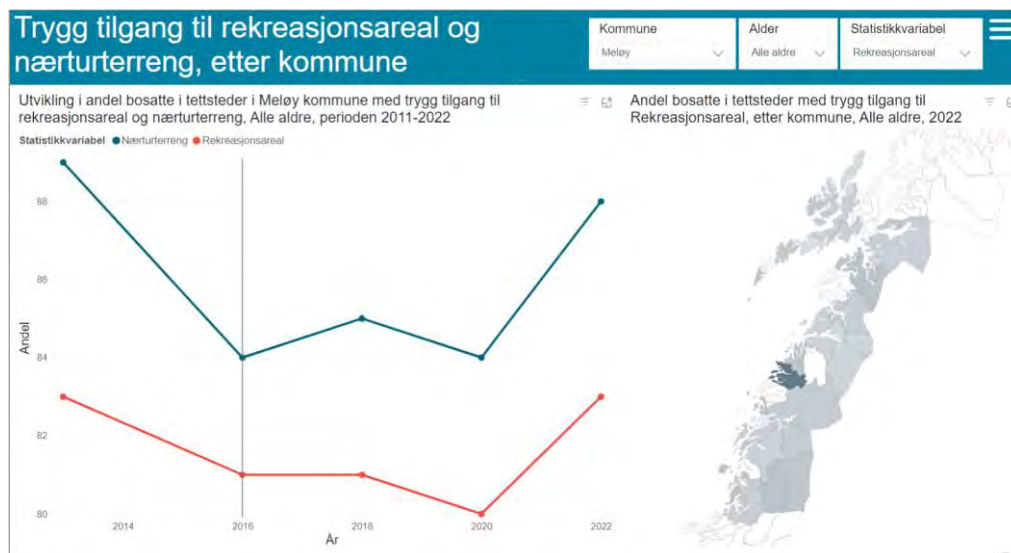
Trygg tilgang til rekreasjonsareal og nærturterreng, etter kommune

Kommune
Meløy

Alder
Alle aldre

Statistikkvariabel
Rekreasjonsareal

Utvikling i andel bosatte i tettsteder i Meløy kommune med trygg tilgang til rekreasjonsareal og nærturterreng, Alle aldre, perioden 2011-2022

Statistikkvariabel ● Nærturterreng ● Rekreasjonsareal

Andel

88
86
84
82
80

2014
2016
2018
2020
2022

År

Andel bosatte i tettsteder med trygg tilgang til Rekreasjonsareal, etter kommune, Alle aldre, 2022